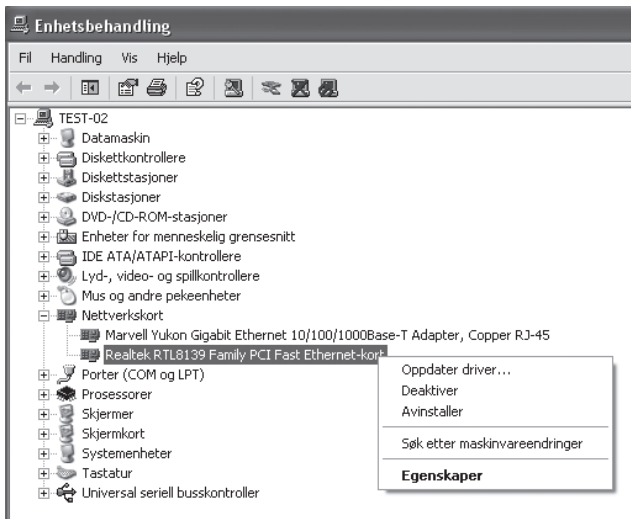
Enhetsbehandling

Fil Handling Vis Hjelp

TEST-02
Datamaskin
Diskettkontrollere
Diskettstasjoner
Diskstasjoner
DVD-/CD-ROM-stasjoner
Enheter for menneskelig grensesnitt
IDE ATA/ATAPI-kontrollere
Lyd-, video- og spillkontrollere
Mus og andre pekeenheter
Nettverkskort
Marvell Yukon Gigabit Ethernet 10/100/1000Base-T Adapter, Copper RJ-45
Realtek RTL8139 Family PCI Fast Ethernet-kort
Porter (COM og LPT)
Prosessorer
Skjermer
Skjermkort
Systemenheter
Tastatur
Universal seriell busskontroller

Oppdater driver...
Deaktiver
Avinstaller
Søk etter maskinvareendringer
Egenskaper